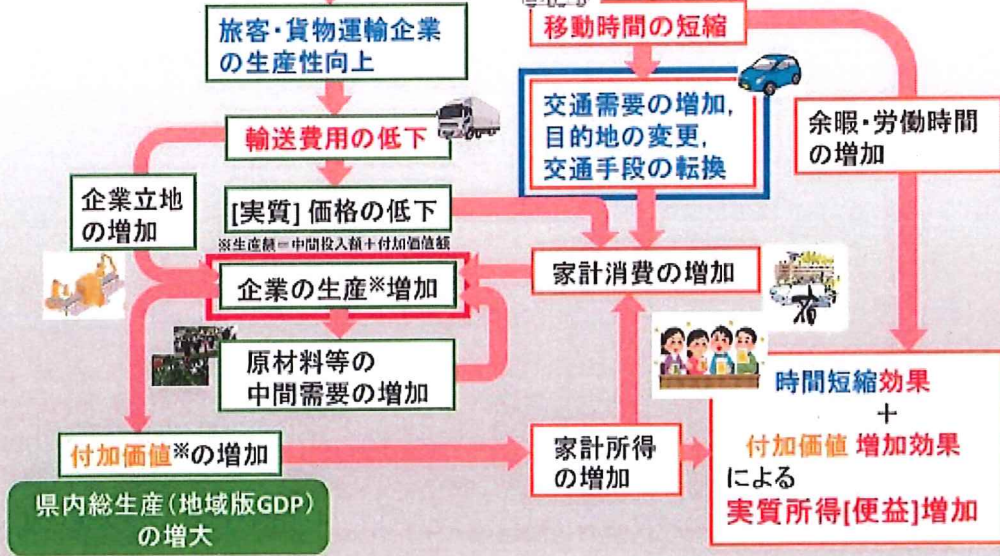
旅客・貨物運輸企業の生産性向上

移動時間の短縮

交通需要の増加,
目的地の変更,
交通手段の転換

余暇・労働時間の増加

輸送費用の低下

企業立地の増加

[実質] 価格の低下

※生産額＝中間投入額＋付加価値額

企業の生産※増加

家計消費の増加

原材料等の中間需要の増加

付加価値※の増加

家計所得の増加

時間短縮効果
＋
付加価値 増加効果
による
実質所得[便益]増加

県内総生産（地域版GDP）の増大